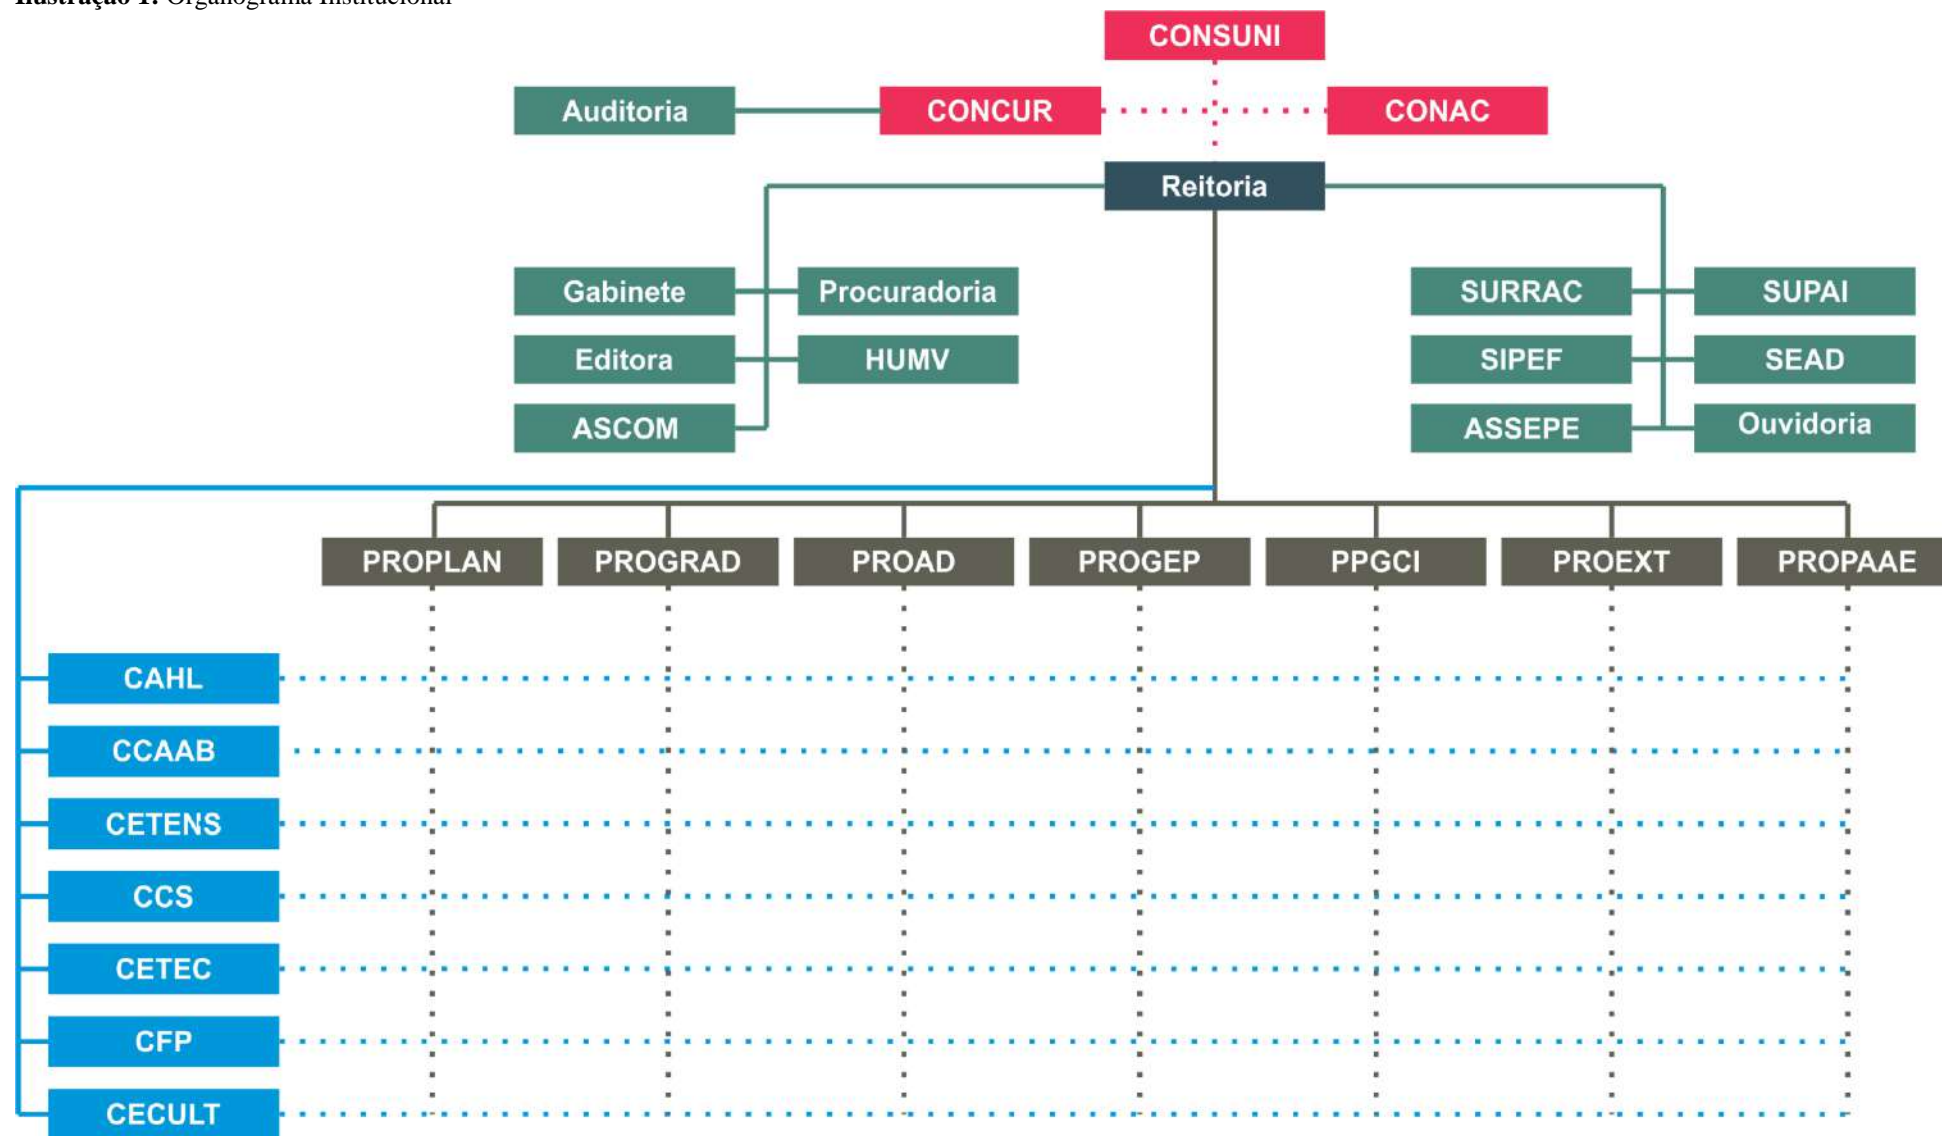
Ilustração 1: Organograma Institucional

CONSUNI

Auditoria

CONCUR

CONAC

Reitoria

Gabinete

Procuradoria

Editora

HUMV

ASCOM

SURRAC

SUPAI

SIPEF

SEAD

ASSEPE

Ouvidoria

PROPLAN

PROGRAD

PROAD

PROGEP

PPGCI

PROEXT

PROPAAE

CAHL

CCAAB

CETENS

CCS

CETEC

CFP

CECULT